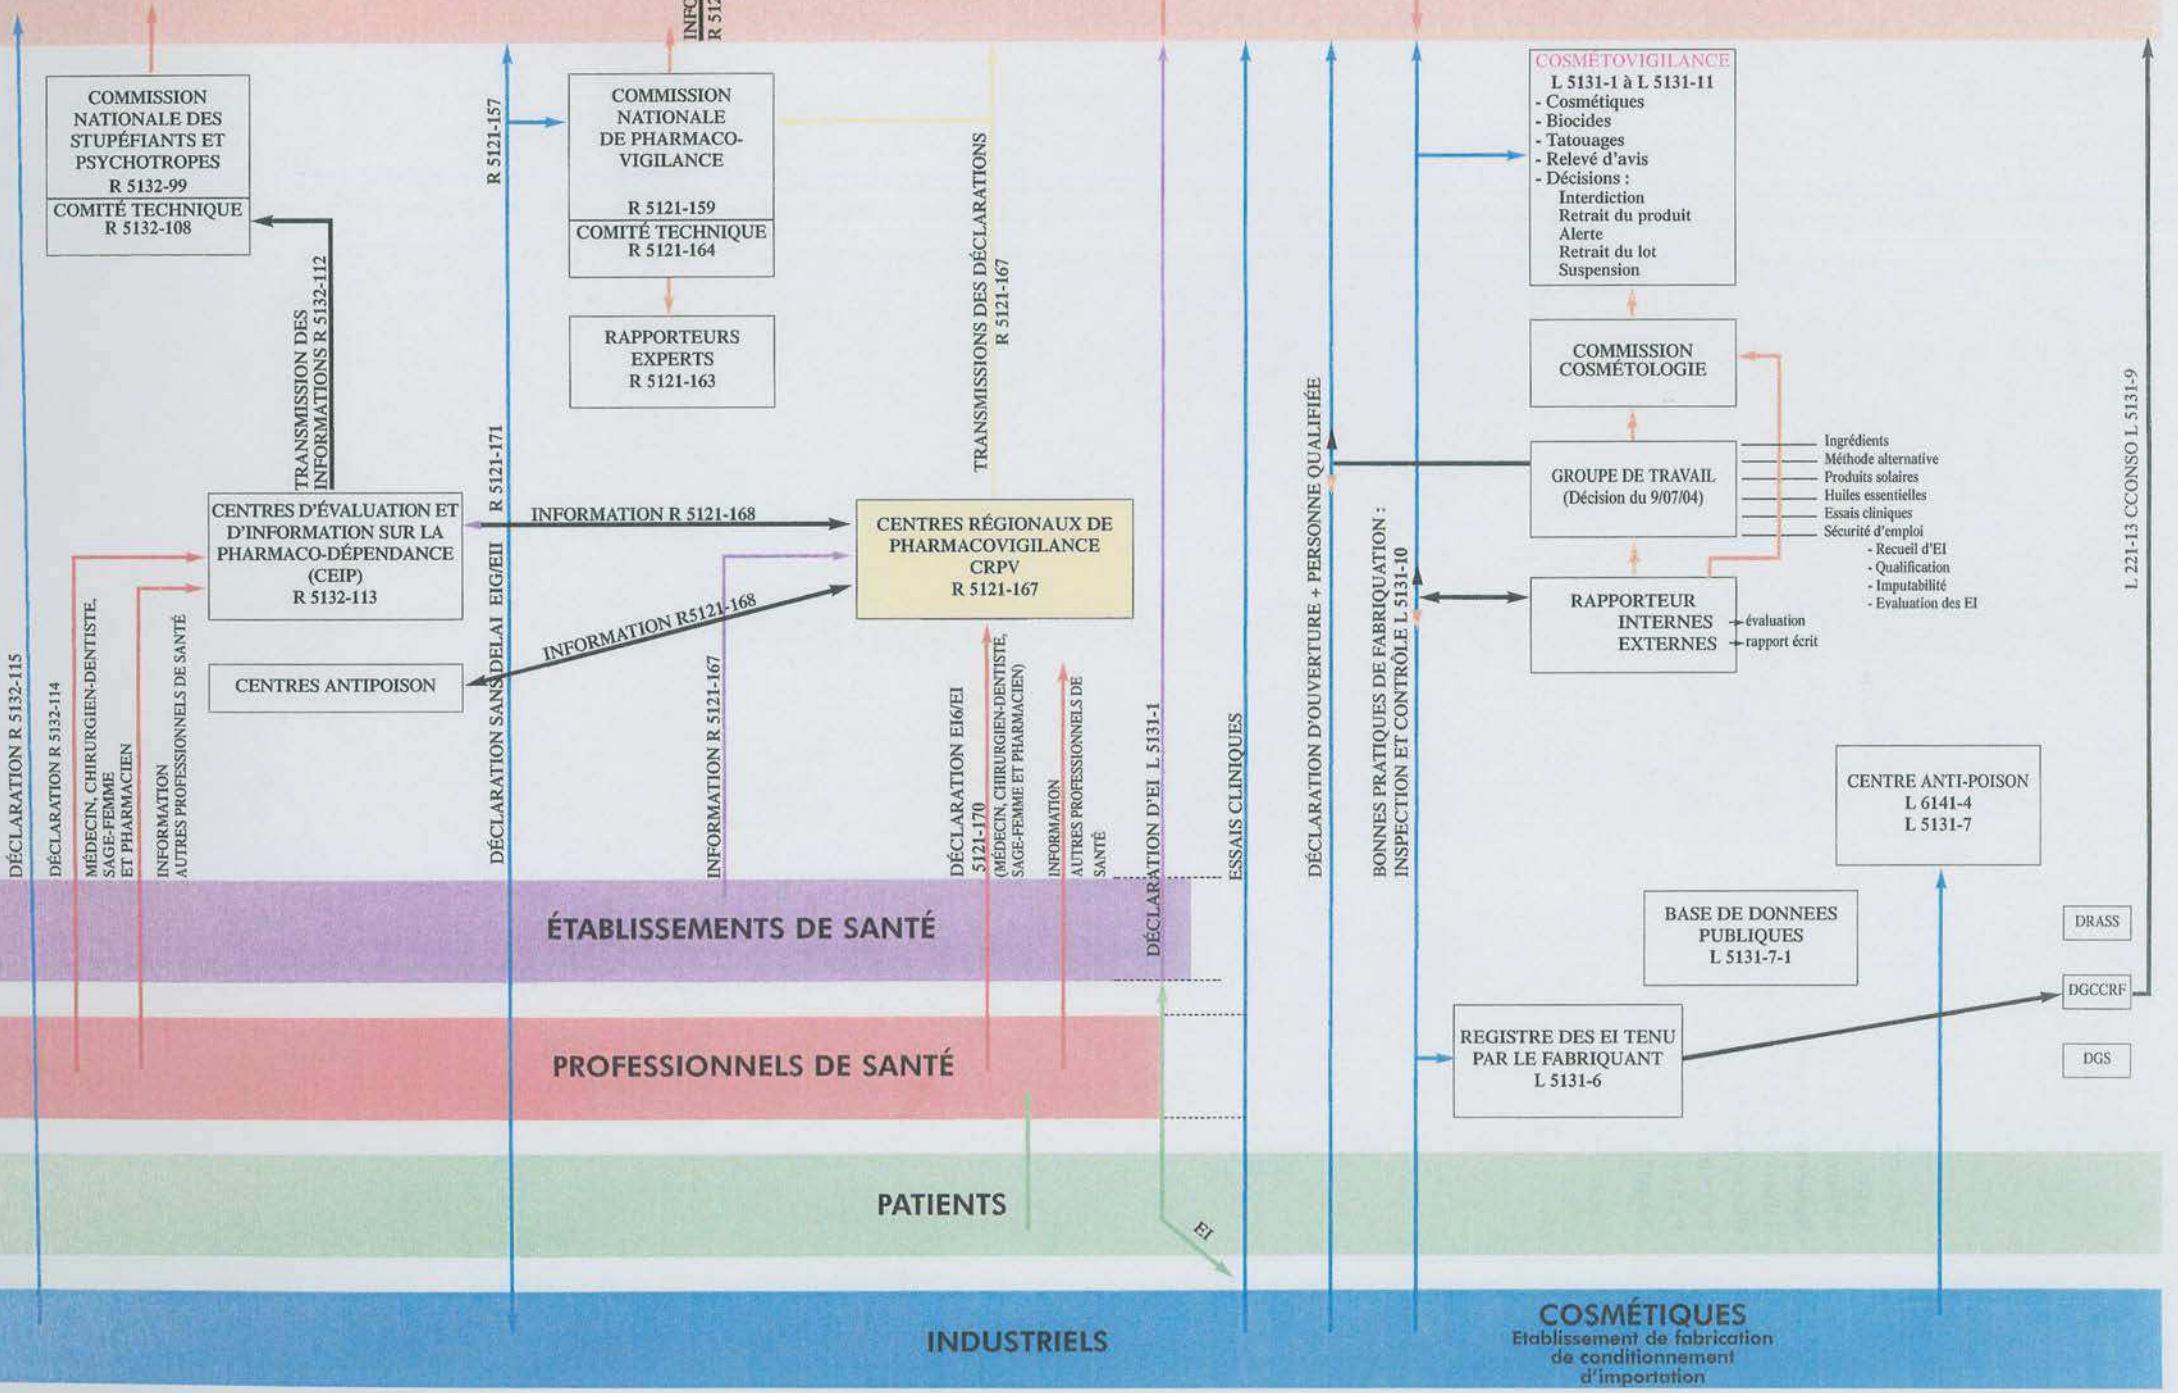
INFO
R 512

COMMISSION NATIONALE DES STUPÉFIANTS ET PSYCHOTROPES
R 5132-99
COMITÉ TECHNIQUE
R 5132-108

R 5121-157

COMMISSION NATIONALE DE PHARMACO-VIGILANCE
R 5121-159
COMITÉ TECHNIQUE
R 5121-164

RAPPORTEURS EXPERTS
R 5121-163

TRANSMISSIONS DES DÉCLARATIONS
R 5121-167

COSMÉTOVIGILANCE
L 5131-1 à L 5131-11
- Cosmétiques
- Biocides
- Tatouages
- Relevé d'avis
- Décisions :
Interdiction
Retrait du produit
Alerte
Retrait du lot
Suspension

COMMISSION COSMÉTOLOGIE

GROUPE DE TRAVAIL
(Décision du 9/07/04)

Ingrédients
Méthode alternative
Produits solaires
Huiles essentielles
Essais cliniques
Sécurité d'emploi
- Recueil d'EI
- Qualification
- Imputabilité
- Evaluation des EI

RAPPORTEUR
INTERNES
EXTERNES
évaluation
rapport écrit

L 221-13 CCONSO L 5131-9

TRANSMISSION DES INFORMATIONS R 5132-112

CENTRES D'ÉVALUATION ET D'INFORMATION SUR LA PHARMACO-DÉPENDANCE (CEIP)
R 5132-113

R 5121-171

INFORMATION R 5121-168

CENTRES RÉGIONAUX DE PHARMACOVIGILANCE
CRPV
R 5121-167

INFORMATION R5121-168

CENTRES ANTIPOISON

DÉCLARATION R 5132-115
DÉCLARATION R 5132-114
MÉDECIN, CHIRURGIEN-DENTISTE, SAGE-FEMME ET PHARMACIEN
INFORMATION AUTRES PROFESSIONNELS DE SANTÉ
DÉCLARATION SANS DELAI EIG/EII
INFORMATION R 5121-167
DÉCLARATION EIG/EI 5121-170 (MÉDECIN, CHIRURGIEN-DENTISTE, SAGE-FEMME ET PHARMACIEN)
INFORMATION AUTRES PROFESSIONNELS DE SANTÉ
DÉCLARATION D'EI L 5131-1
ESSAIS CLINIQUES
DÉCLARATION D'OUVERTURE + PERSONNE QUALIFIÉE
BONNES PRATIQUES DE FABRIQUATION : INSPECTION ET CONTRÔLE L 5131-10

CENTRE ANTI-POISON
L 6141-4
L 5131-7

BASE DE DONNEES PUBLIQUES
L 5131-7-1

DRASS
DGCCRF
DGS

REGISTRE DES EI TENU PAR LE FABRIQUANT
L 5131-6

ÉTABLISSEMENTS DE SANTÉ

PROFESSIONNELS DE SANTÉ

PATIENTS

EI

INDUSTRIELS

COSMÉTIQUES
Etablissement de fabrication de conditionnement d'importation